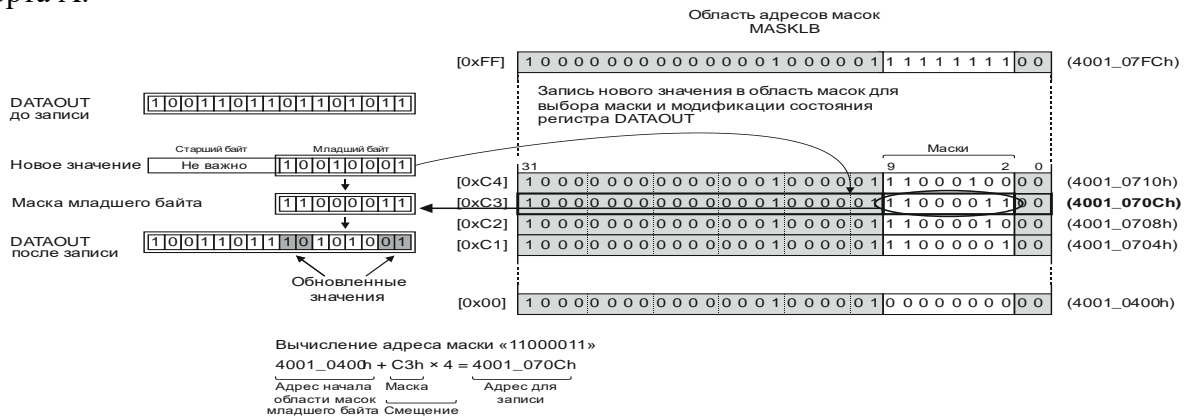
Область адресов масок MASKLB

[0xFF] 1 0 0 0 0 0 0 0 0 0 0 0 0 0 0 0 1 0 0 0 0 0 1 1 1 1 1 1 1 1 1 0 0 (4001_07FCh)

Запись нового значения в область масок для выбора маски и модификации состояния регистра DATAOUT

DATAOUT до записи 1 0 0 1 1 0 1 1 0 1 1 0 1 0 1 1

Старший байт Младший байт

Новое значение Не важно 1 0 0 1 0 0 0 1

Маска младшего байта 1 1 0 0 0 0 1 1

DATAOUT после записи 1 0 0 1 1 0 1 1 1 0 1 0 1 0 0 1

Обновленные значения

Маски

31 9 2 0

[0xC4] 1 0 0 0 0 0 0 0 0 0 0 0 0 0 0 0 1 0 0 0 0 0 1 1 1 0 0 0 1 0 0 0 0 (4001_0710h)

[0xC3] 1 0 0 0 0 0 0 0 0 0 0 0 0 0 0 0 1 0 0 0 0 0 1 1 1 0 0 0 0 1 1 0 0 (4001_070Ch)

[0xC2] 1 0 0 0 0 0 0 0 0 0 0 0 0 0 0 0 1 0 0 0 0 0 1 1 1 0 0 0 0 1 0 0 0 (4001_0708h)

[0xC1] 1 0 0 0 0 0 0 0 0 0 0 0 0 0 0 0 1 0 0 0 0 0 1 1 1 0 0 0 0 0 1 0 0 (4001_0704h)

[0x00] 1 0 0 0 0 0 0 0 0 0 0 0 0 0 0 0 1 0 0 0 0 0 1 0 0 0 0 0 0 0 0 0 0 (4001_0400h)

Вычисление адреса маски «11000011»

4001_0400h + C3h × 4 = 4001_070Ch

Адрес начала области масок младшего байта

Маска Смещение

Адрес для записи